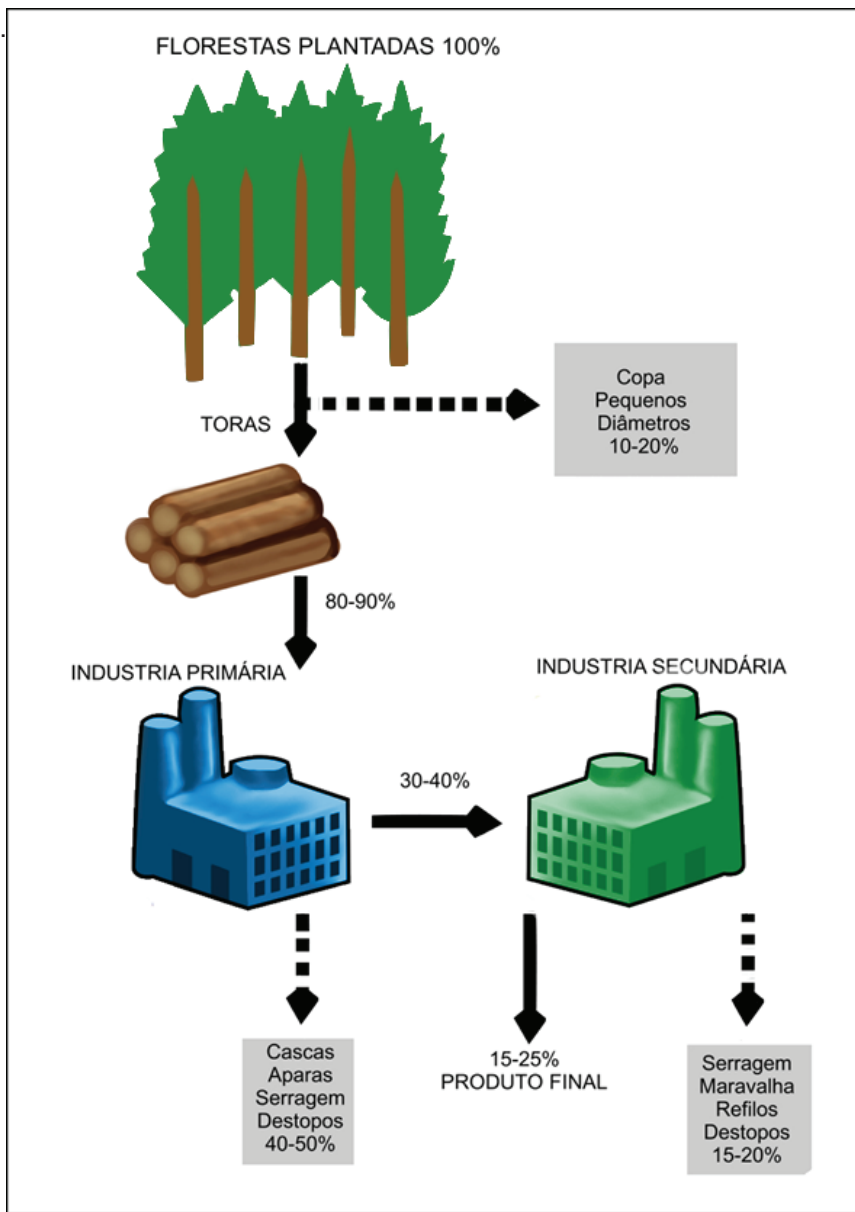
FLORESTAS PLANTADAS 100%

TORAS

Copa
Pequenos
Diâmetros
10-20%

80-90%

INDUSTRIA PRIMÁRIA

INDUSTRIA SECUNDÁRIA

30-40%

Cascas
Aparas
Serragem
Destopos
40-50%

15-25%
PRODUTO FINAL

Serragem
Maravalha
Refilos
Destopos
15-20%